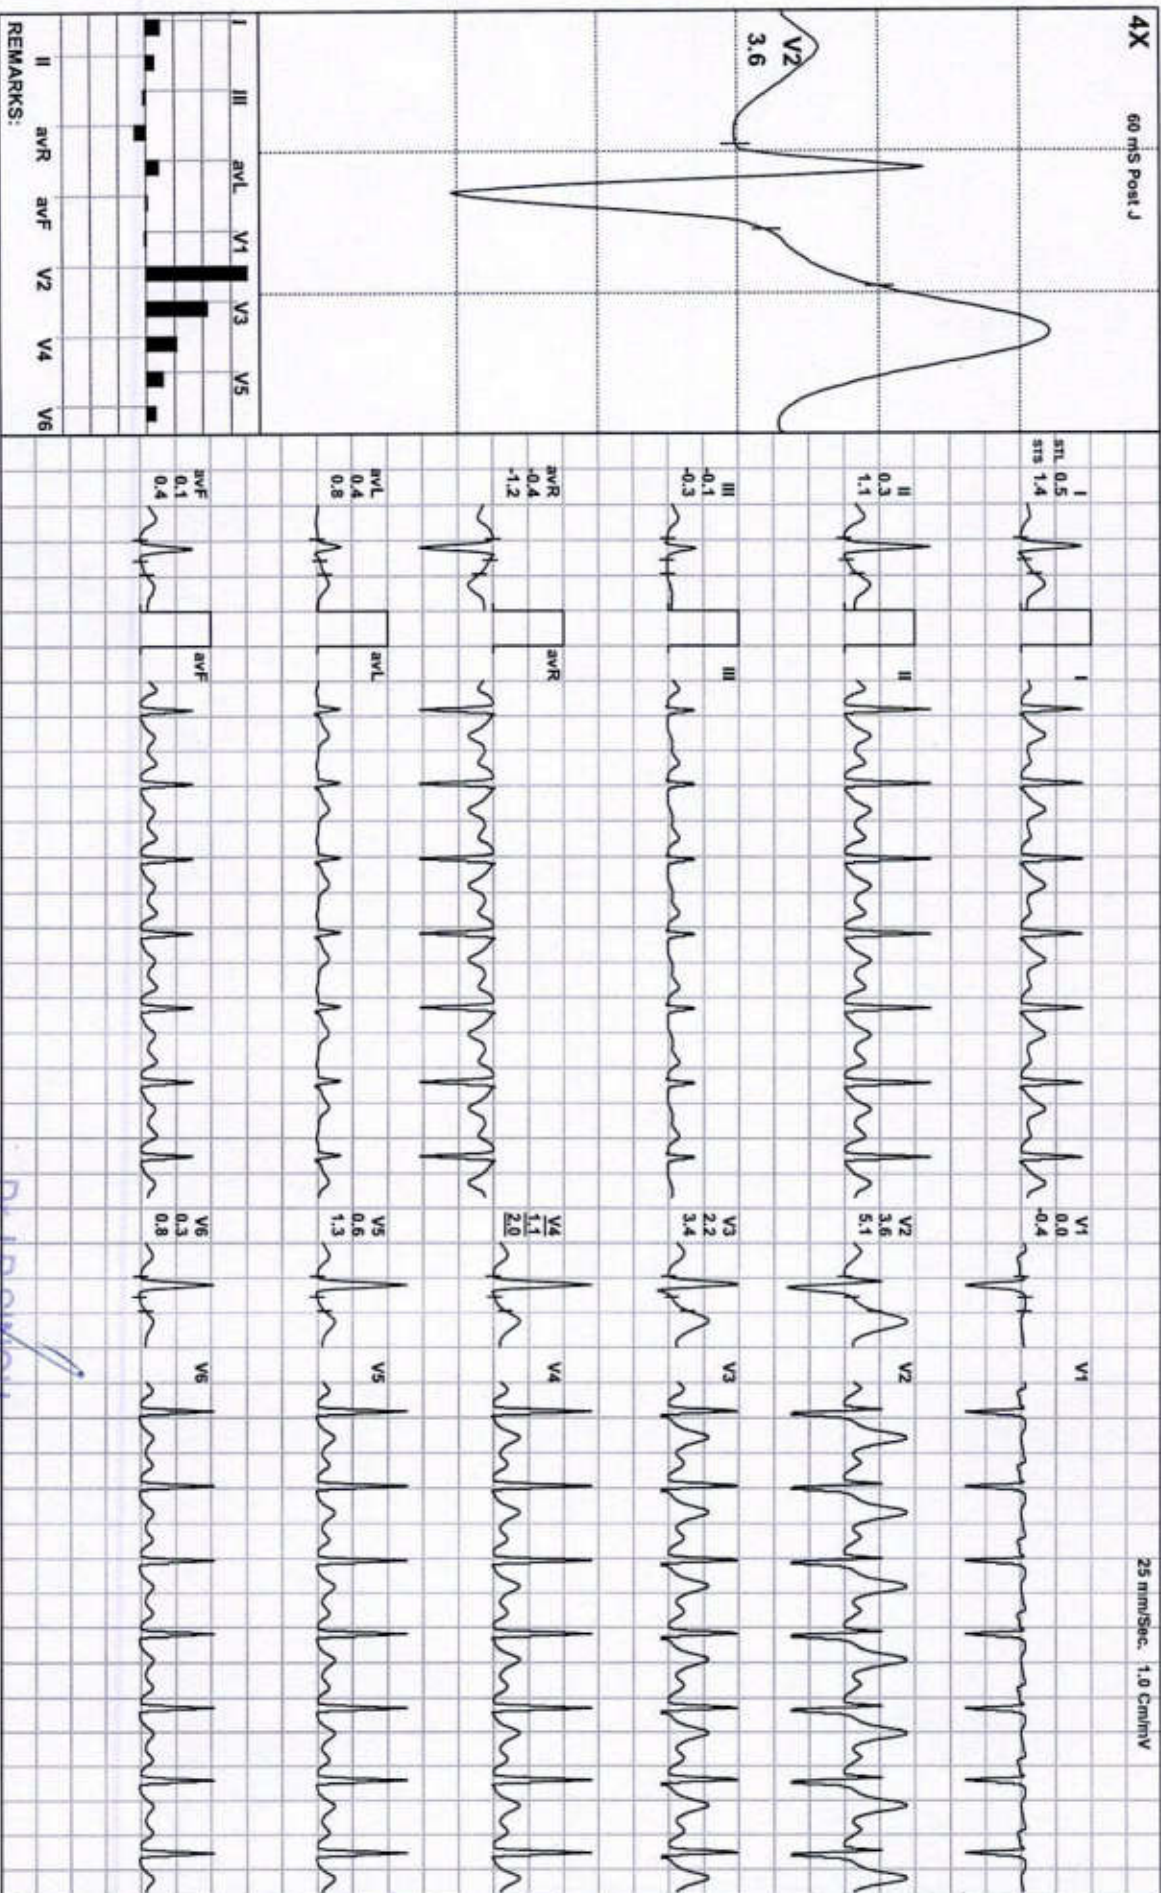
4X

60 mS Post J

V2
3.6

I III avL V1 V3 V5

II avR avF V2 V4 V6

REMARKS:

I
STL 0.5
STS 1.4

II
0.3
1.1

III
-0.1
-0.3

avR
-0.4
-1.2

avL
0.4
0.8

avF
0.1
0.4

I

II

III

avR

avL

avF

V1
0.0
-0.4

V2
3.6
5.1

V3
2.2
3.4

V4
1.1
2.0

V5
0.6
1.3

V6
0.3
0.8

V1

V2

V3

V4

V5

V6

25 mm/Sec. 1.0 Cm/mV